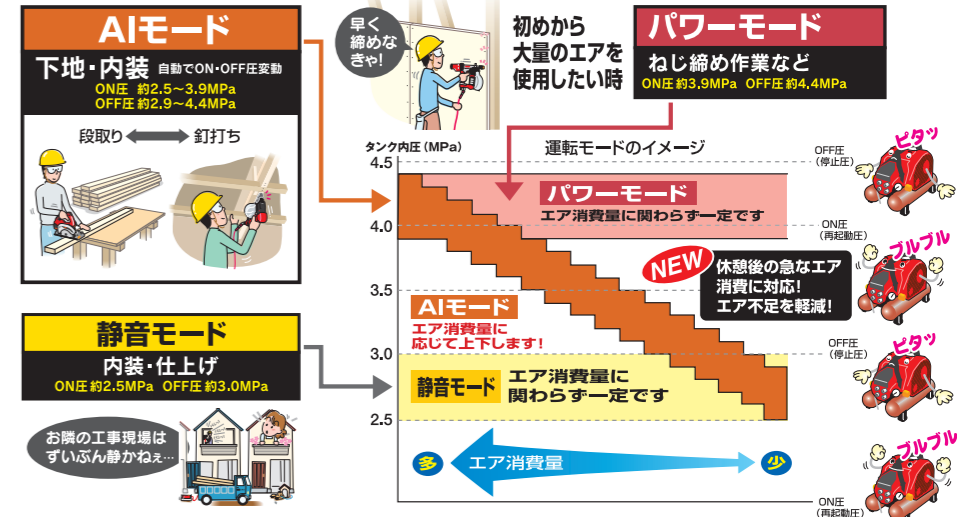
AIモード

下地・内装 自動でON・OFF圧変動
ON圧 約2.5～3.9MPa
OFF圧 約2.9～4.4MPa

段取り 釘打ち

早く締めなきゃ!

初めから大量のエアを使用したい時

パワーモード
ねじ締め作業など
ON圧 約3.9MPa OFF圧 約4.4MPa

タンク内圧（MPa）
運転モードのイメージ
OFF圧（停止圧）
ピタッ
4.5
パワーモード
エア消費量に関わらず一定です
4.0
ON圧（再起動圧）
ブルブル
NEW
休憩後の急なエア消費に対応!
エア不足を軽減!
3.5
AIモード
エア消費量に応じて上下します!
OFF圧（停止圧）
3.0
ピタッ
静音モード
エア消費量に関わらず一定です
2.5
多 エア消費量 少
ブルブル
ON圧（再起動圧）

静音モード
内装・仕上げ
ON圧 約2.5MPa OFF圧 約3.0MPa

お隣の工事現場はずいぶん静かねぇ…